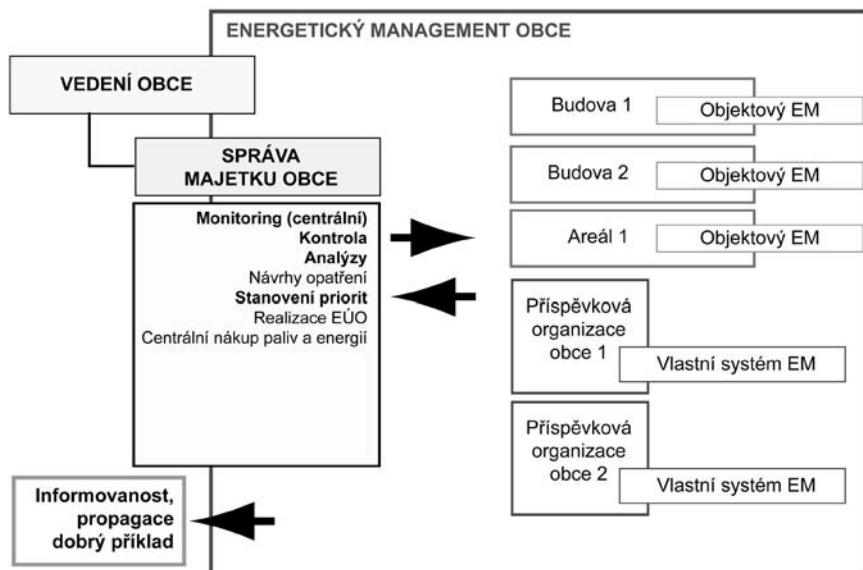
ENERGETICKÝ MANAGEMENT OBCE

VEDENÍ OBCE

SPRÁVA MAJETKU OBCE

Monitoring (centrální)
Kontrola
Analýzy
Návrhy opatření
Stanovení priorit
Realizace EÚO
Centrální nákup paliv a energií

Budova 1
Objektový EM

Budova 2
Objektový EM

Areál 1
Objektový EM

Příspěvková organizace obce 1
Vlastní systém EM

Příspěvková organizace obce 2
Vlastní systém EM

Informovanost, propagace dobrý příklad